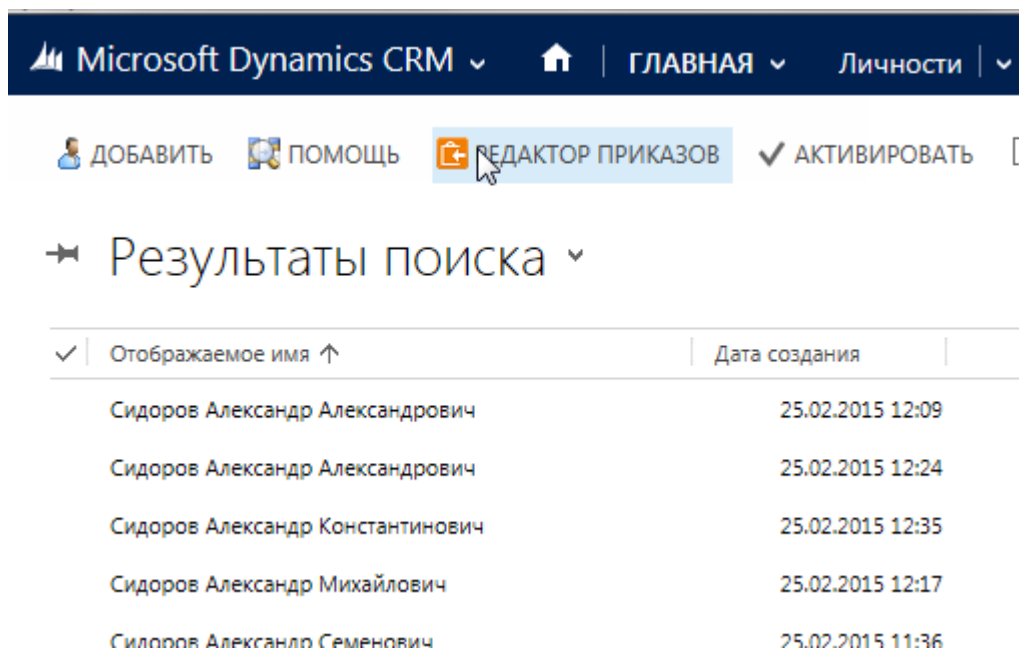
Microsoft Dynamics CRM ⌄ | ГЛАВНАЯ ⌄ Личности | ⌄

ДОБАВИТЬ ПОМОЩЬ РЕДАКТОР ПРИКАЗОВ ✓ АКТИВИРОВАТЬ

Результаты поиска ⌄

| ✓ | Отображаемое имя ↑ | Дата создания |
|---|---|---|
| | Сидоров Александр Александрович | 25.02.2015 12:09 |
| | Сидоров Александр Александрович | 25.02.2015 12:24 |
| | Сидоров Александр Константинович | 25.02.2015 12:35 |
| | Сидоров Александр Михайлович | 25.02.2015 12:17 |
| | Сидоров Александр Семенович | 25.02.2015 11:36 |